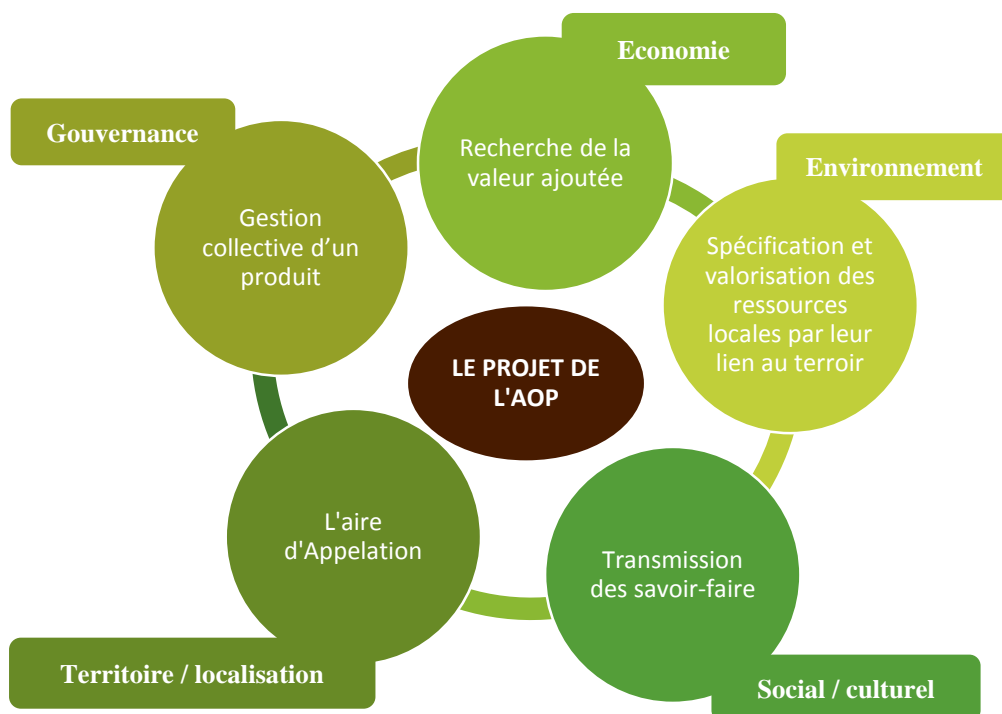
LE PROJET DE L'AOP

Economie

Recherche de la valeur ajoutée

Environnement

Spécification et valorisation des ressources locales par leur lien au terroir

Social / culturel

Transmission des savoir-faire

Territoire / localisation

L'aire d'Appelation

Gouvernance

Gestion collective d'un produit